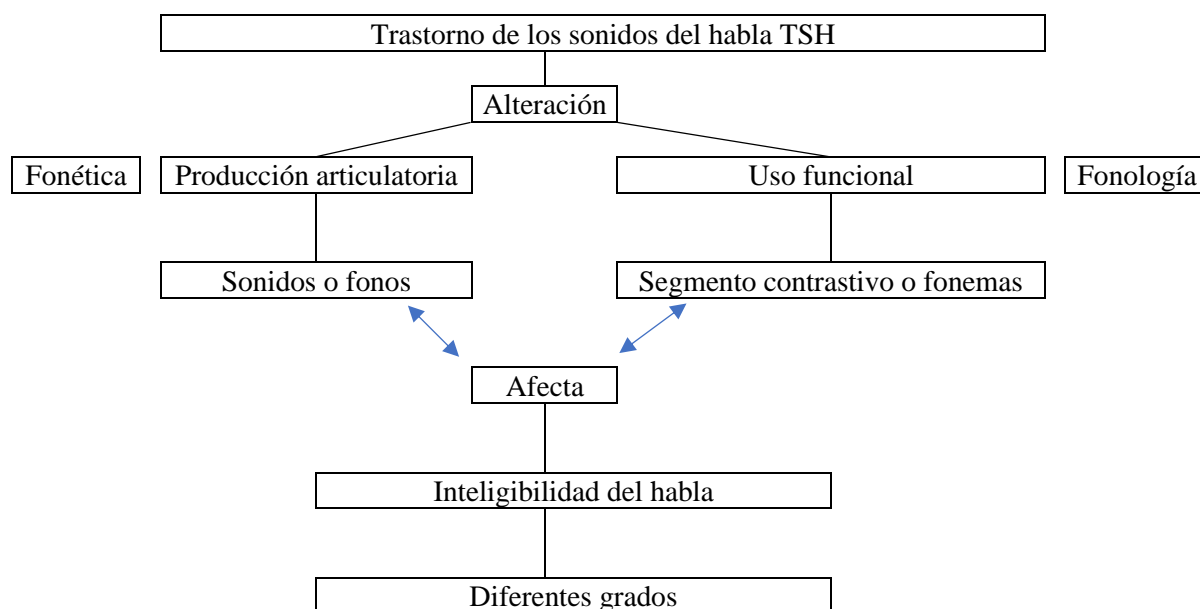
Trastorno de los sonidos del habla TSH

Alteración

Fonética

Producción articulatoria

Uso funcional

Fonología

Sonidos o fonos

Segmento contrastivo o fonemas

Afecta

Inteligibilidad del habla

Diferentes grados